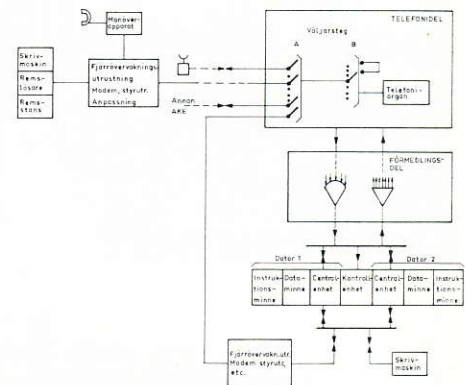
Manöver-apparat

Skriv-maskin

Rems-läsare

Rems-stans

Fjärrövervaknings-utrustning
Modem, styrutr.
Anpassning

Annan AKE

TELEFONIDEL

Väljarsteg

A

B

Telefoni-organ

FÖRMEDLINGS-DEL

Dator 1

Dator 2

Instruk-tions-minne

Data-minne

Central-enhet

Kontroll-enhet

Central-enhet

Data-minne

Instruk-tions-minne

Fjärrövervakn.utr.
Modem, styrutr.
etc.

Skriv-maskin